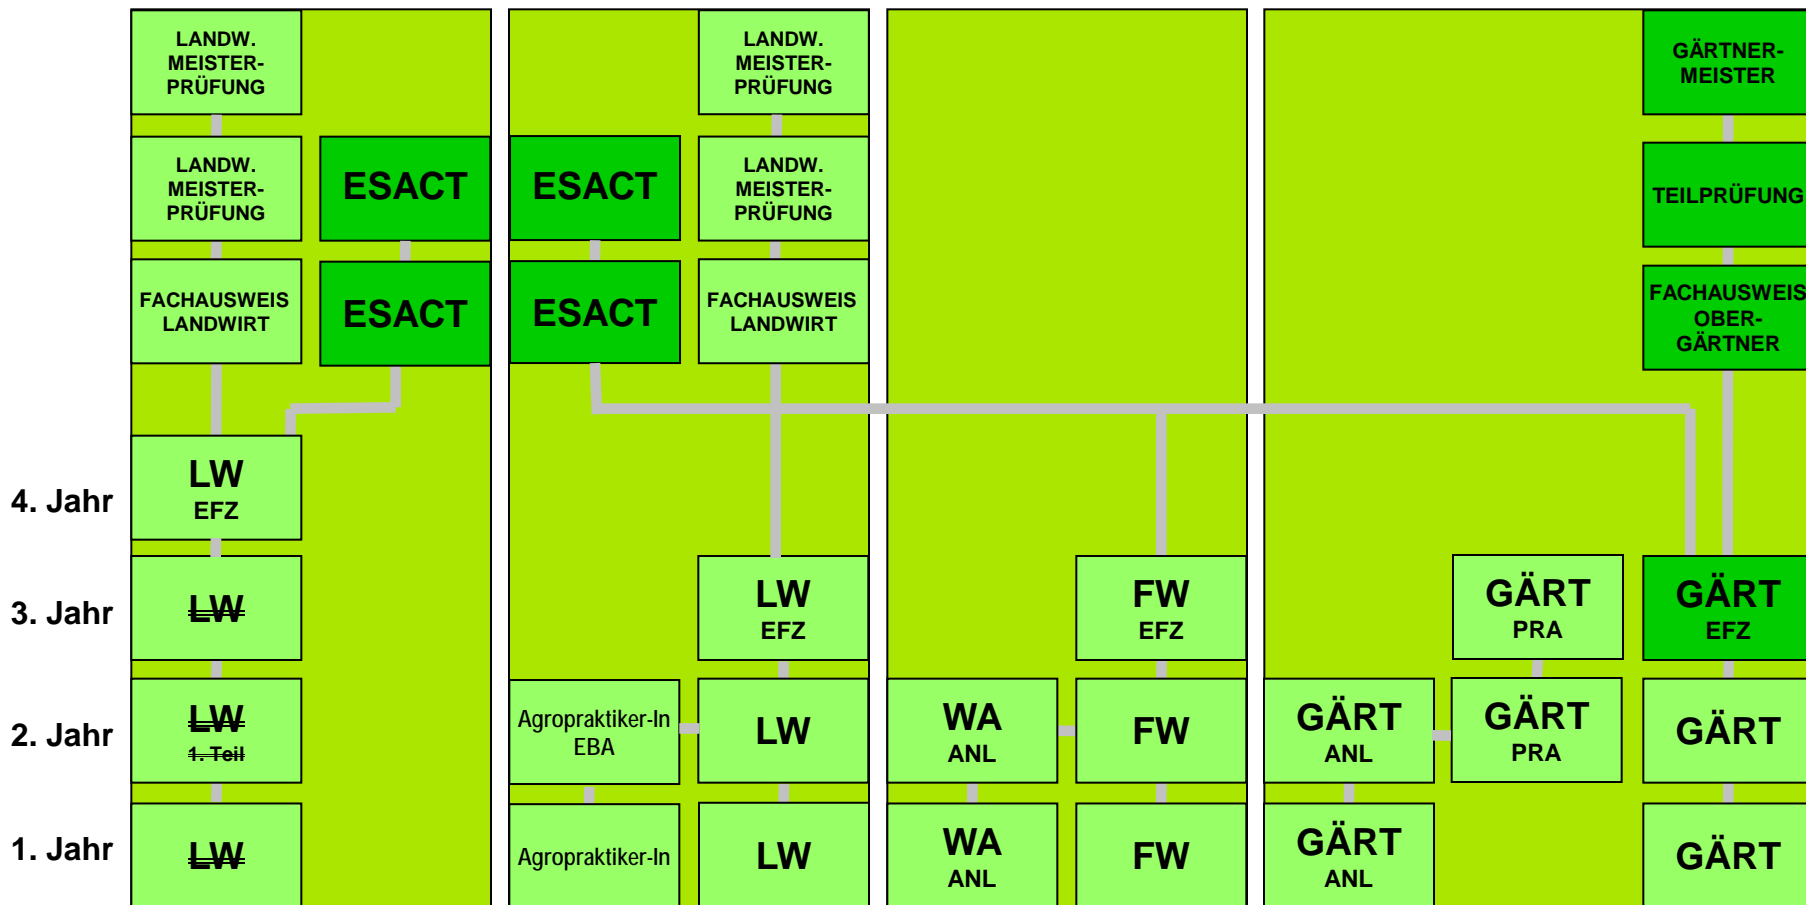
LANDW. MEISTER-PRÜFUNG

LANDW. MEISTER-PRÜFUNG

ESACT

FACHAUSWEIS LANDWIRT

ESACT

4. Jahr
LW
EFZ

3. Jahr
LW

2. Jahr
LW
1. Teil

1. Jahr
LW

LANDW. MEISTER-PRÜFUNG

ESACT

LANDW. MEISTER-PRÜFUNG

ESACT

FACHAUSWEIS LANDWIRT

LW
EFZ

Agropraktiker-In
EBA

LW

Agropraktiker-In

LW

FW
EFZ

WA
ANL

FW

WA
ANL

FW

GÄRTNER-MEISTER

TEILPRÜFUNG

FACHAUSWEIS OBER-GÄRTNER

GÄRT
PRA

GÄRT
EFZ

GÄRT
ANL

GÄRT
PRA

GÄRT

GÄRT
ANL

GÄRT